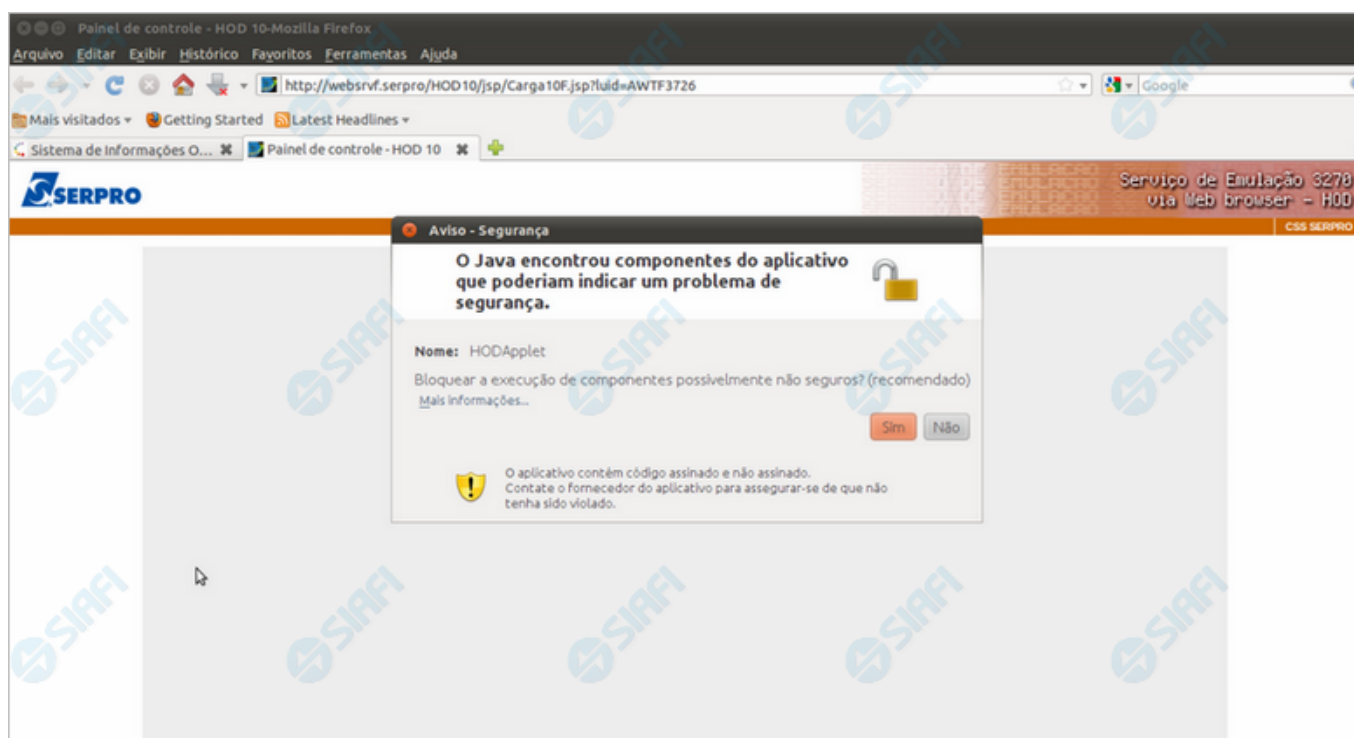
Painel de controle - HOD 10-Mozilla Firefox
Arquivo Editar Exibir Histórico Favoritos Ferramentas Ajuda
http://websrvf.serpro/HOD10/jsp/Carga10F.jsp?luid=AWTF3726
Google
Mais visitados Getting Started Latest Headlines
Sistema de Informações O... Painel de controle - HOD 10
SERPRO
Serviço de Emulação 3270 via Web browser - HOD
CSS SERPRO

Aviso - Segurança
O Java encontrou componentes do aplicativo que poderiam indicar um problema de segurança.
Nome: HODApplet
Bloquear a execução de componentes possivelmente não seguros? (recomendado)
Mais informações...
Sim Não
O aplicativo contém código assinado e não assinado.
Contate o fornecedor do aplicativo para assegurar-se de que não tenha sido violado.

SIAFI SIAFI SIAFI SIAFI SIAFI SIAFI SIAFI SIAFI SIAFI SIAFI SIAFI SIAFI SIAFI SIAFI SIAFI SIAFI SIAFI SIAFI SIAFI SIAFI